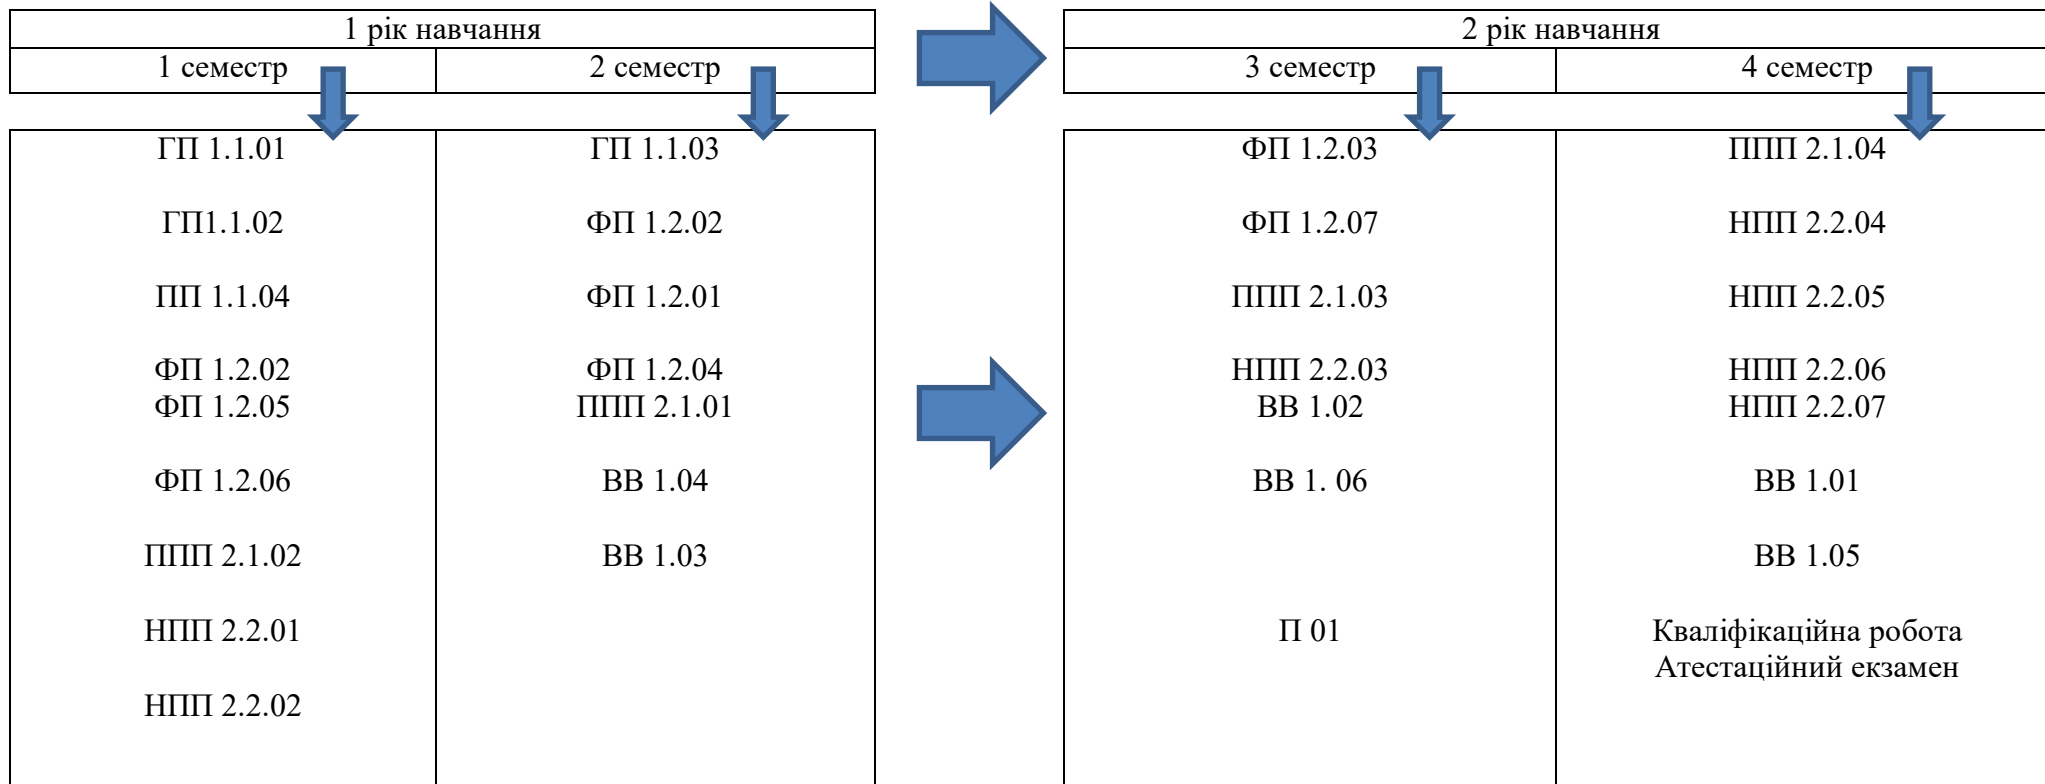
| 1 рік навчання | |
|---|---|
| 1 семестр | 2 семестр |

| | |
|---|---|
| ГП 1.1.01 | ГП 1.1.03 |
| ГП1.1.02 | ФП 1.2.02 |
| ПП 1.1.04 | ФП 1.2.01 |
| ФП 1.2.02 | ФП 1.2.04 |
| ФП 1.2.05 | ППП 2.1.01 |
| ФП 1.2.06 | ВВ 1.04 |
| ППП 2.1.02 | ВВ 1.03 |
| НПП 2.2.01 | |
| НПП 2.2.02 | |

| 2 рік навчання | |
|---|---|
| 3 семестр | 4 семестр |

| | |
|---|---|
| ФП 1.2.03 | ППП 2.1.04 |
| ФП 1.2.07 | НПП 2.2.04 |
| ППП 2.1.03 | НПП 2.2.05 |
| НПП 2.2.03 | НПП 2.2.06 |
| ВВ 1.02 | НПП 2.2.07 |
| ВВ 1. 06 | ВВ 1.01 |
| | ВВ 1.05 |
| П 01 | Кваліфікаційна робота Атестаційний екзамен |